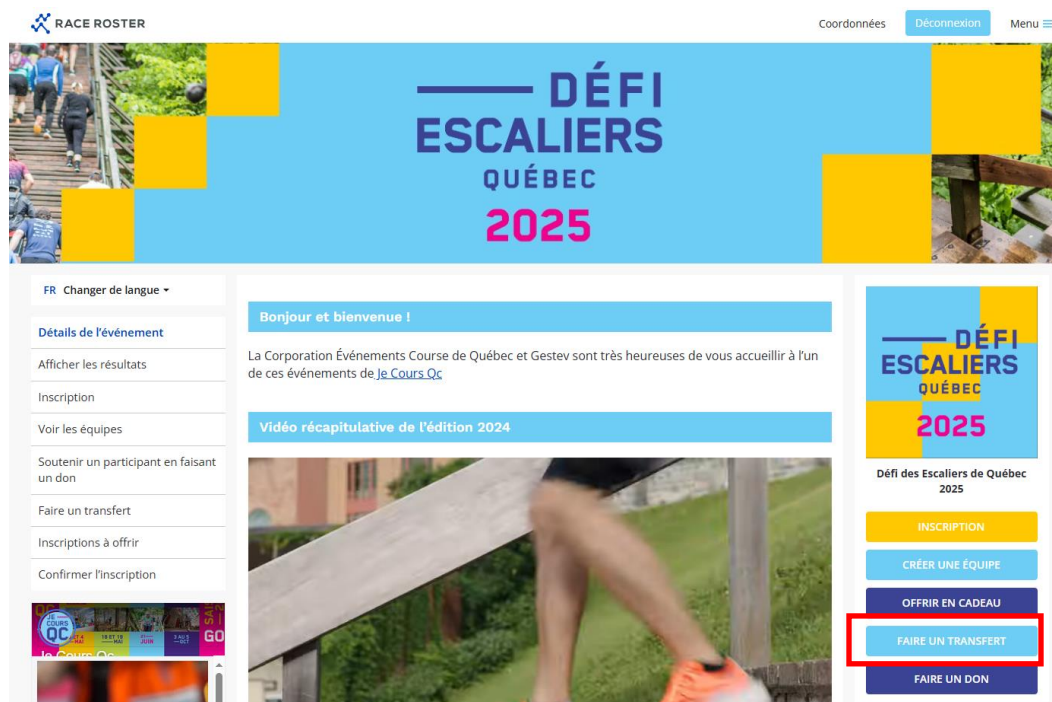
RACE ROSTER

Coordonnées Déconnexion Menu

DÉFI ESCALIERS QUÉBEC 2025

FR Changer de langue

Détails de l'événement
Afficher les résultats
Inscription
Voir les équipes
Soutenir un participant en faisant un don
Faire un transfert
Inscriptions à offrir
Confirmer l'inscription

JE COURS QC
Je Cours Qc

Bonjour et bienvenue !

La Corporation Événements Course de Québec et Gestev sont très heureuses de vous accueillir à l'un de ces événements de Je Cours Qc

Vidéo récapitulative de l'édition 2024

DÉFI ESCALIERS QUÉBEC 2025

Défi des Escaliers de Québec 2025

INSCRIPTION
CRÉER UNE ÉQUIPE
OFFRIR EN CADEAU
FAIRE UN TRANSFERT
FAIRE UN DON